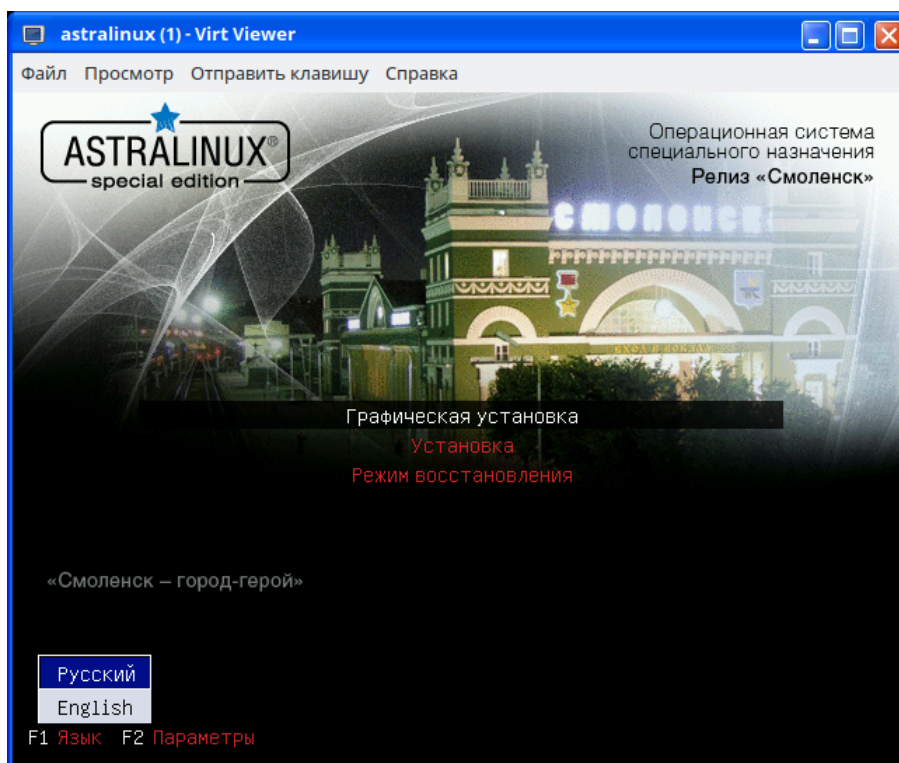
astralinux (1) - Virt Viewer

Файл Просмотр Отправить клавишу Справка

ASTRALINUX®
special edition

Операционная система специального назначения
Релиз «Смоленск»

СМОЛЕНСК

ВХОД В ВОКЗАЛ

Графическая установка
Установка
Режим восстановления

«Смоленск – город-герой»

Русский
English

F1 Язык F2 Параметры